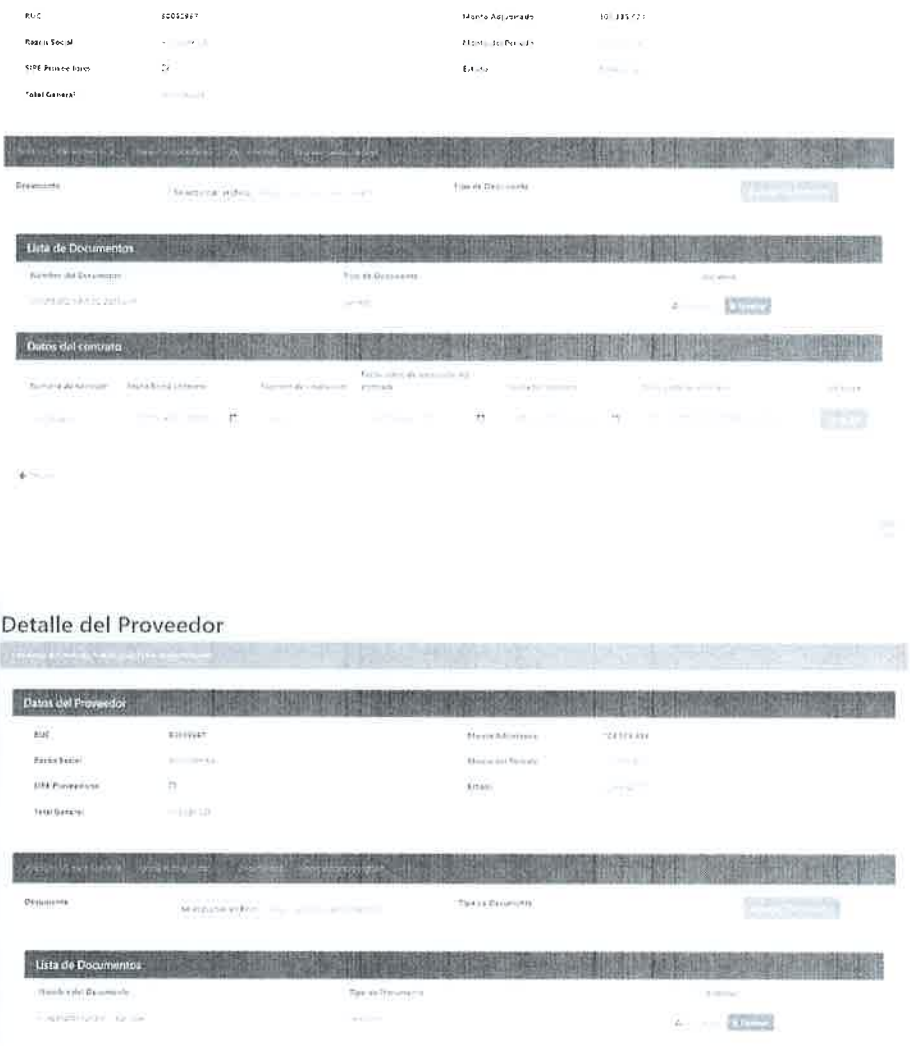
RUC 80050967
Razón Social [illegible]
SIPE Proveedores Q
Total General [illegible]
Monto Adjudicado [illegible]
Monto del Período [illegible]
Estado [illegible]

Documento Seleccionar archivo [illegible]
Tipo de Documento

Lista de Documentos
Nombre del Documento Tipo de Documento Acciones
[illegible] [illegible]

Datos del contrato
Número de contrato Fecha firma contrato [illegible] Fecha inicio de ejecución del contrato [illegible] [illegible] Acciones

Detalle del Proveedor
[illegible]

Datos del Proveedor
RUC 80050967
Razón Social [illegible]
SIPE Proveedores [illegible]
Total General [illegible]
Monto Adjudicado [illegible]
Monto del Período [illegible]
Estado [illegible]

Documento Seleccionar archivo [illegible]
Tipo de Documento

Lista de Documentos
Nombre del Documento Tipo de Documento Acciones
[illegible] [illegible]